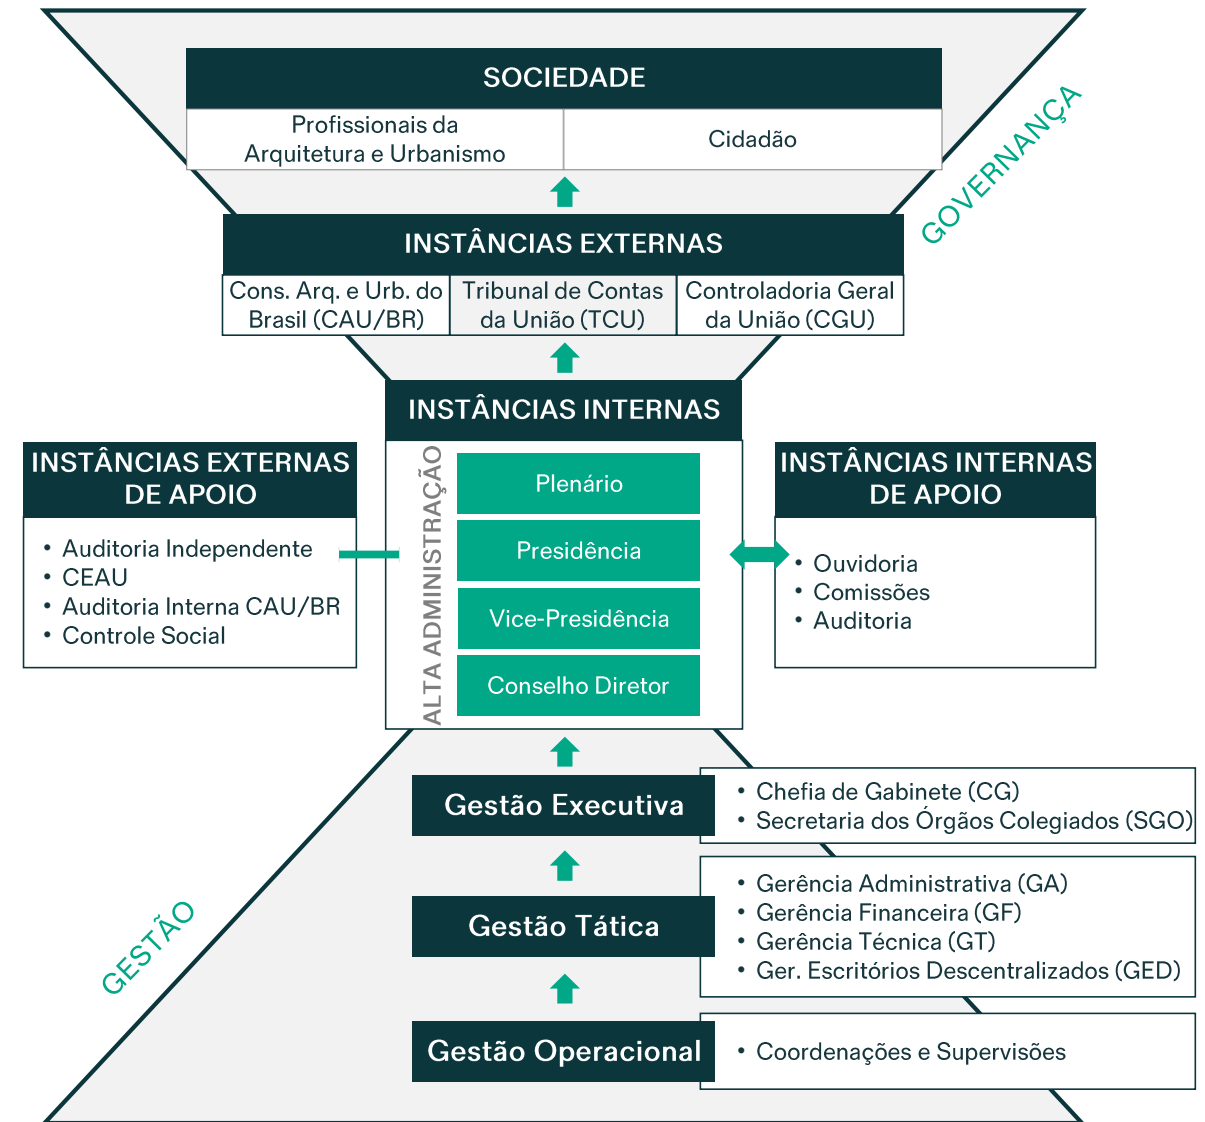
SOCIEDADE

Profissionais da Arquitetura e Urbanismo

Cidadão

GOVERNANÇA

INSTÂNCIAS EXTERNAS

Cons. Arq. e Urb. do Brasil (CAU/BR)

Tribunal de Contas da União (TCU)

Controladoria Geral da União (CGU)

INSTÂNCIAS INTERNAS

INSTÂNCIAS EXTERNAS DE APOIO

• Auditoria Independente
• CEAU
• Auditoria Interna CAU/BR
• Controle Social

ALTA ADMINISTRAÇÃO

Plenário

Presidência

Vice-Presidência

Conselho Diretor

INSTÂNCIAS INTERNAS DE APOIO

• Ouvidoria
• Comissões
• Auditoria

Gestão Executiva

• Chefia de Gabinete (CG)
• Secretaria dos Órgãos Colegiados (SGO)

Gestão Tática

• Gerência Administrativa (GA)
• Gerência Financeira (GF)
• Gerência Técnica (GT)
• Ger. Escritórios Descentralizados (GED)

GESTÃO

Gestão Operacional

• Coordenações e Supervisões